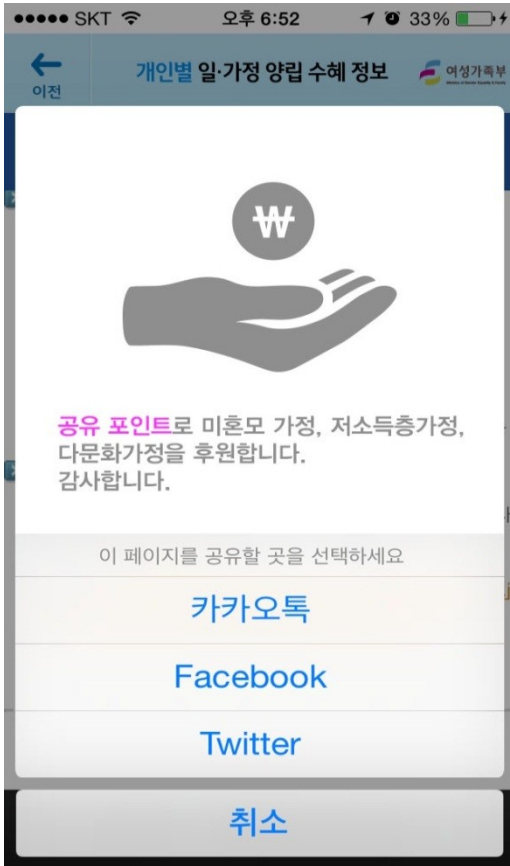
●●●●● SKT 오후 6:52 33%

이전

개인별 일·가정 양립 수혜 정보

여성가족부

₩

공유 포인트로 미혼모 가정, 저소득층가정, 다문화가정을 후원합니다.
감사합니다.

이 페이지를 공유할 곳을 선택하세요

카카오톡

Facebook

Twitter

취소